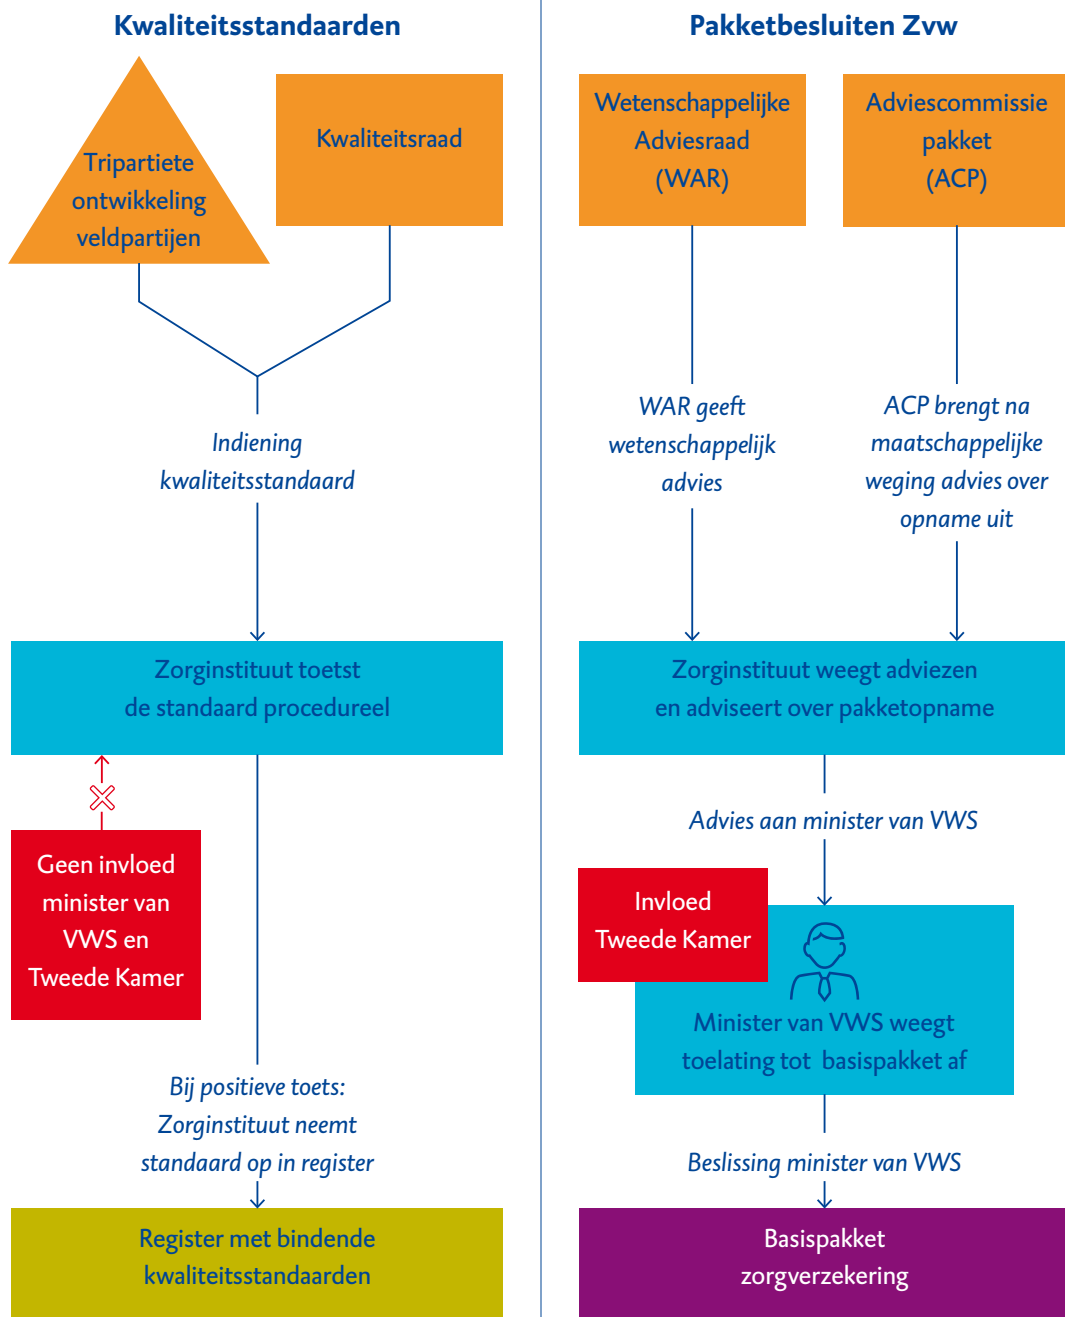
Kwaliteitsstandaarden

Tripartiete ontwikkeling veldpartijen

Kwaliteitsraad

Indiening kwaliteitsstandaard

Zorginstituut toetst de standaard procedureel

Geen invloed minister van VWS en Tweede Kamer

Bij positieve toets: Zorginstituut neemt standaard op in register

Register met bindende kwaliteitsstandaarden

Pakketbesluiten Zvw

Wetenschappelijke Adviesraad (WAR)

Adviescommissie pakket (ACP)

WAR geeft wetenschappelijk advies

ACP brengt na maatschappelijke weging advies over opname uit

Zorginstituut weegt adviezen en adviseert over pakketopname

Advies aan minister van VWS

Invloed Tweede Kamer

Minister van VWS weegt toelating tot basispakket af

Beslissing minister van VWS

Basispakket zorgverzekering